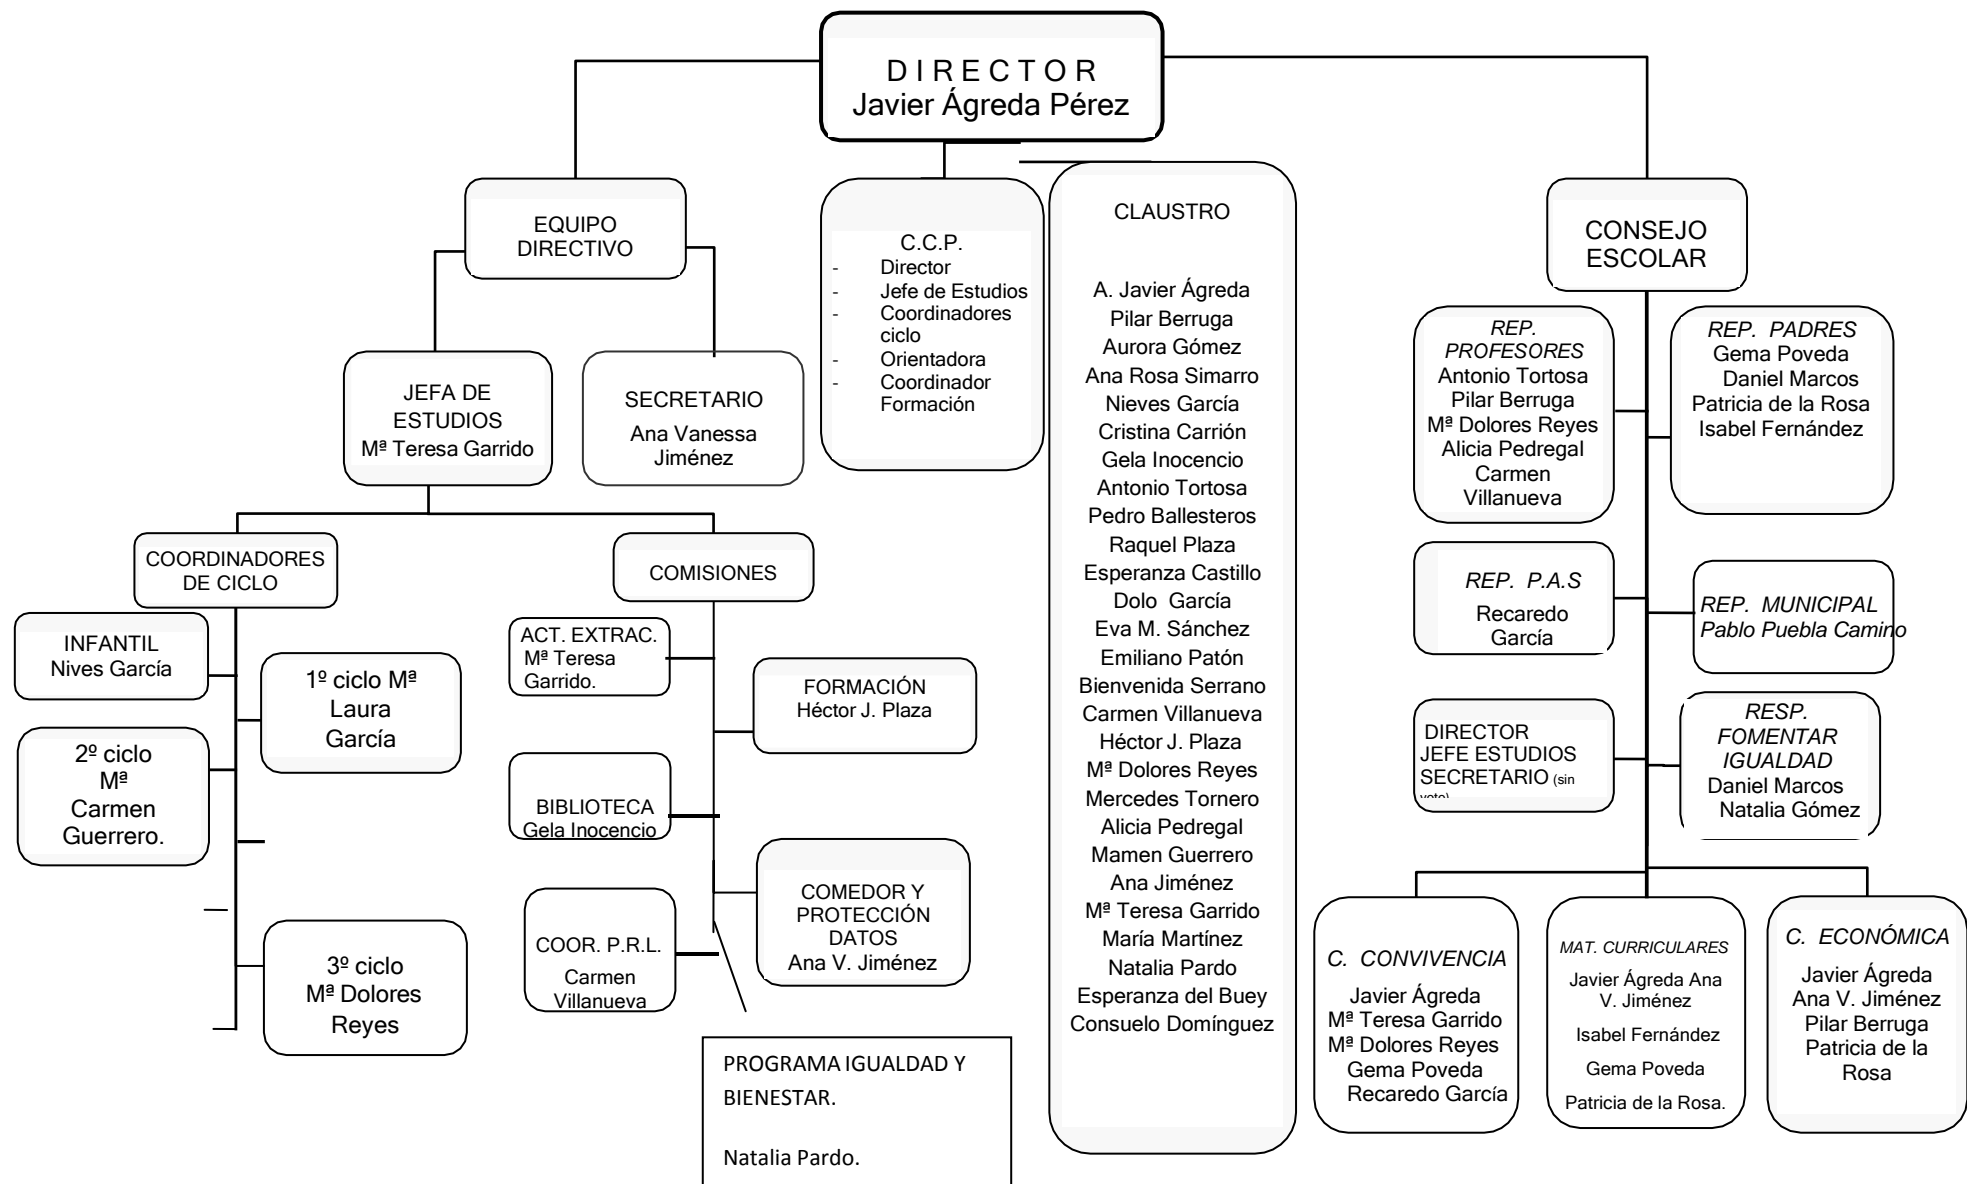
D I R E C T O R
Javier Ágreda Pérez

EQUIPO DIRECTIVO

JEFA DE ESTUDIOS
Mª Teresa Garrido

SECRETARIO
Ana Vanessa Jiménez

COORDINADORES DE CICLO

INFANTIL
Nives García

1º ciclo Mª Laura García

2º ciclo Mª Carmen Guerrero.

3º ciclo Mª Dolores Reyes

COMISIONES

ACT. EXTRAC.
Mª Teresa Garrido.

FORMACIÓN
Héctor J. Plaza

BIBLIOTECA
Gela Inocencio

COMEDOR Y PROTECCIÓN DATOS
Ana V. Jiménez

COOR. P.R.L.
Carmen Villanueva

PROGRAMA IGUALDAD Y BIENESTAR.

Natalia Pardo.

C.C.P.
- Director
- Jefe de Estudios
- Coordinadores ciclo
- Orientadora
- Coordinador Formación

CLAUSTRO

A. Javier Ágreda
Pilar Berruga
Aurora Gómez
Ana Rosa Simarro
Nieves García
Cristina Carrión
Gela Inocencio
Antonio Tortosa
Pedro Ballesteros
Raquel Plaza
Esperanza Castillo
Dolo García
Eva M. Sánchez
Emiliano Patón
Bienvenida Serrano
Carmen Villanueva
Héctor J. Plaza
Mª Dolores Reyes
Mercedes Tornero
Alicia Pedregal
Mamen Guerrero
Ana Jiménez
Mª Teresa Garrido
María Martínez
Natalia Pardo
Esperanza del Buey
Consuelo Domínguez

CONSEJO ESCOLAR

REP. PROFESORES
Antonio Tortosa
Pilar Berruga
Mª Dolores Reyes
Alicia Pedregal
Carmen Villanueva

REP. PADRES
Gema Poveda
Daniel Marcos
Patricia de la Rosa
Isabel Fernández

REP. P.A.S
Recaredo García

REP. MUNICIPAL
Pablo Puebla Camino

DIRECTOR
JEFE ESTUDIOS
SECRETARIO (sin voto)

RESP. FOMENTAR IGUALDAD
Daniel Marcos
Natalia Gómez

C. CONVIVENCIA
Javier Ágreda
Mª Teresa Garrido
Mª Dolores Reyes
Gema Poveda
Recaredo García

MAT. CURRICULARES
Javier Ágreda Ana V. Jiménez
Isabel Fernández
Gema Poveda
Patricia de la Rosa.

C. ECONÓMICA
Javier Ágreda
Ana V. Jiménez
Pilar Berruga
Patricia de la Rosa